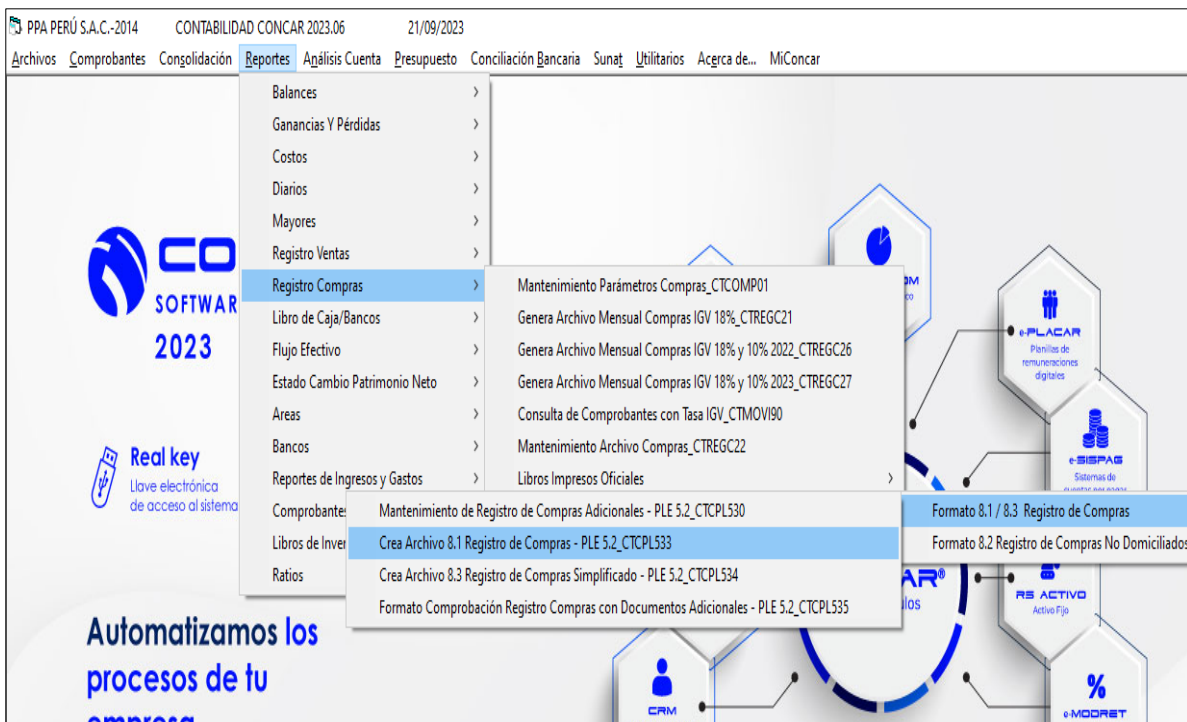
PPA PERÚ S.A.C.-2014 CONTABILIDAD CONCAR 2023.06 21/09/2023

Archivos Comprobantes Consolidación Reportes Análisis Cuenta Presupuesto Conciliación Bancaria Sunat Utilitarios Acerca de... MiConcar

Balances
Ganancias Y Pérdidas
Costos
Diarios
Mayores
Registro Ventas
Registro Compras
Libro de Caja/Bancos
Flujo Efectivo
Estado Cambio Patrimonio Neto
Areas
Bancos
Reportes de Ingresos y Gastos
Comprobantes
Libros de Inver
Ratios

Mantenimiento Parámetros Compras_CTCOMP01
Genera Archivo Mensual Compras IGV 18%_CTREGC21
Genera Archivo Mensual Compras IGV 18% y 10% 2022_CTREGC26
Genera Archivo Mensual Compras IGV 18% y 10% 2023_CTREGC27
Consulta de Comprobantes con Tasa IGV_CTMOVI90
Mantenimiento Archivo Compras_CTREGC22
Libros Impresos Oficiales

Mantenimiento de Registro de Compras Adicionales - PLE 5.2_CTCPL530
Crea Archivo 8.1 Registro de Compras - PLE 5.2_CTCPL533
Crea Archivo 8.3 Registro de Compras Simplificado - PLE 5.2_CTCPL534
Formato Comprobación Registro Compras con Documentos Adicionales - PLE 5.2_CTCPL535

Formato 8.1 / 8.3 Registro de Compras
Formato 8.2 Registro de Compras No Domiciliados

CO
SOFTWAR
2023

Real key
Llave electrónica de acceso al sistema

Automatizamos los procesos de tu

e-PLACAR
Planillas de remuneraciones digitales

e-SISPAG
Sistemas de

RS ACTIVO
Activo Fijo

CRM

%
e-MODRET